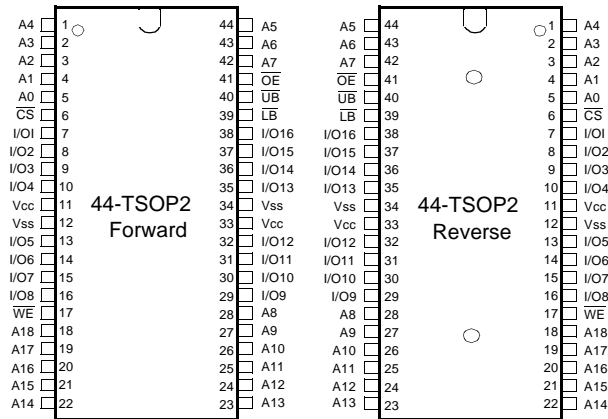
A4 1 44 A5
A3 2 43 A6
A2 3 42 A7
A1 4 41 $\overline{OE}$
A0 5 40 $\overline{UB}$
$\overline{CS}$ 6 39 $\overline{LB}$
I/OI 7 38 I/O16
I/O2 8 37 I/O15
I/O3 9 36 I/O14
I/O4 10 35 I/O13
Vcc 11 34 Vss
Vss 12 33 Vcc
I/O5 13 32 I/O12
I/O6 14 31 I/O11
I/O7 15 30 I/O10
I/O8 16 29 I/O9
$\overline{WE}$ 17 28 A8
A18 18 27 A9
A17 19 26 A10
A16 20 25 A11
A15 21 24 A12
A14 22 23 A13

44-TSOP2
Forward

A5 44 1 A4
A6 43 2 A3
A7 42 3 A2
$\overline{OE}$ 41 4 A1
$\overline{UB}$ 40 5 A0
$\overline{LB}$ 39 6 $\overline{CS}$
I/O16 38 7 I/OI
I/O15 37 8 I/O2
I/O14 36 9 I/O3
I/O13 35 10 I/O4
Vss 34 11 Vcc
Vcc 33 12 Vss
I/O12 32 13 I/O5
I/O11 31 14 I/O6
I/O10 30 15 I/O7
I/O9 29 16 I/O8
A8 28 17 $\overline{WE}$
A9 27 18 A18
A10 26 19 A17
A11 25 20 A16
A12 24 21 A15
A13 23 22 A14

44-TSOP2
Reverse